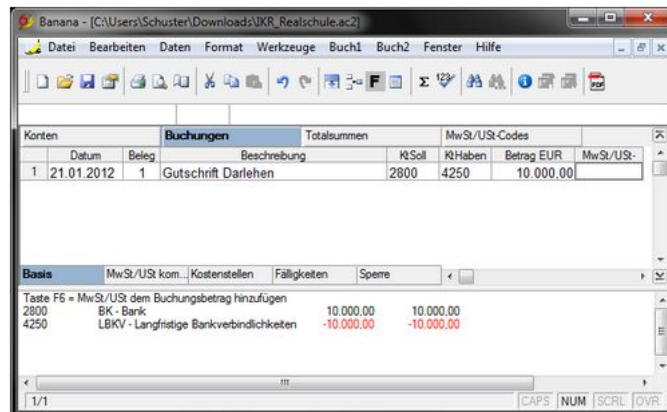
Banana - [C:\Users\Schuster\Downloads\IKR_Realschule.ac2]

Datei Bearbeiten Daten Format Werkzeuge Buch1 Buch2 Fenster Hilfe

Konten | Buchungen | Totalsummen | MwSt/USt-Codes

| | Datum | Beleg | Beschreibung | KtSoll | KtHaben | Betrag EUR | MwSt/USt- |
|---|---|---|---|---|---|---|---|
| 1 | 21.01.2012 | 1 | Gutschrift Darlehen | 2800 | 4250 | 10.000,00 | |

Basis | MwSt/USt kom... | Kostenstellen | Fälligkeiten | Sperre

Taste F6 = MwSt/USt dem Buchungsbetrag hinzufügen
2800 BK - Bank 10.000,00 10.000,00
4250 LBKV - Langfristige Bankverbindlichkeiten -10.000,00 -10.000,00

1/1 CAPS NUM SCRL OVR